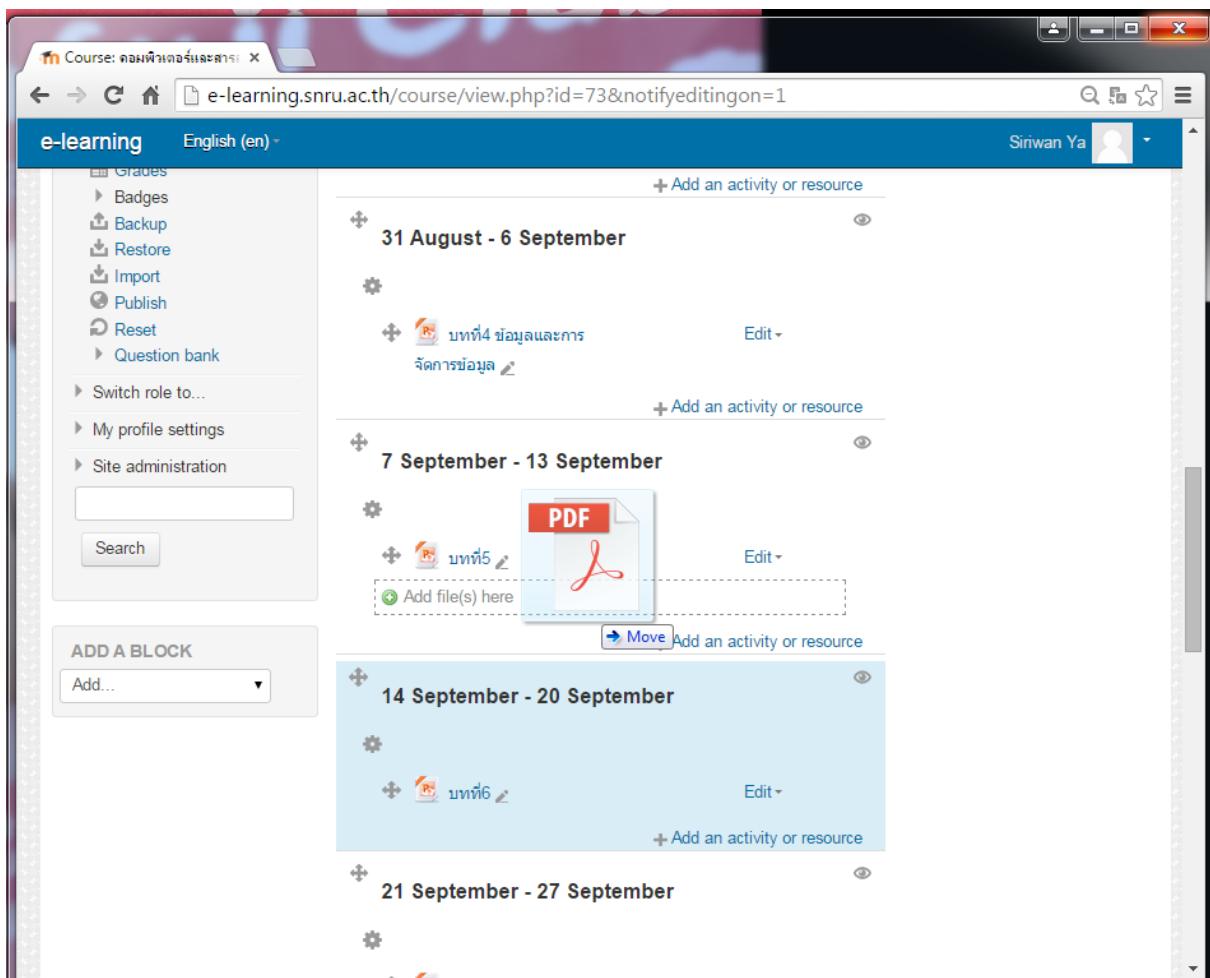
Course: คอมพิวเตอร์และสาร

e-learning.snru.ac.th/course/view.php?id=73&notifyeditingon=1

e-learning English (en) Siriwan Ya

Grades
Badges
Backup
Restore
Import
Publish
Reset
Question bank
Switch role to...
My profile settings
Site administration

Search

ADD A BLOCK
Add...

Add an activity or resource

31 August - 6 September

บทที่4 ข้อมูลและการจัดการข้อมูล Edit

Add an activity or resource

7 September - 13 September

PDF

บทที่5 Edit

Add file(s) here

Move Add an activity or resource

14 September - 20 September

บทที่6 Edit

Add an activity or resource

21 September - 27 September